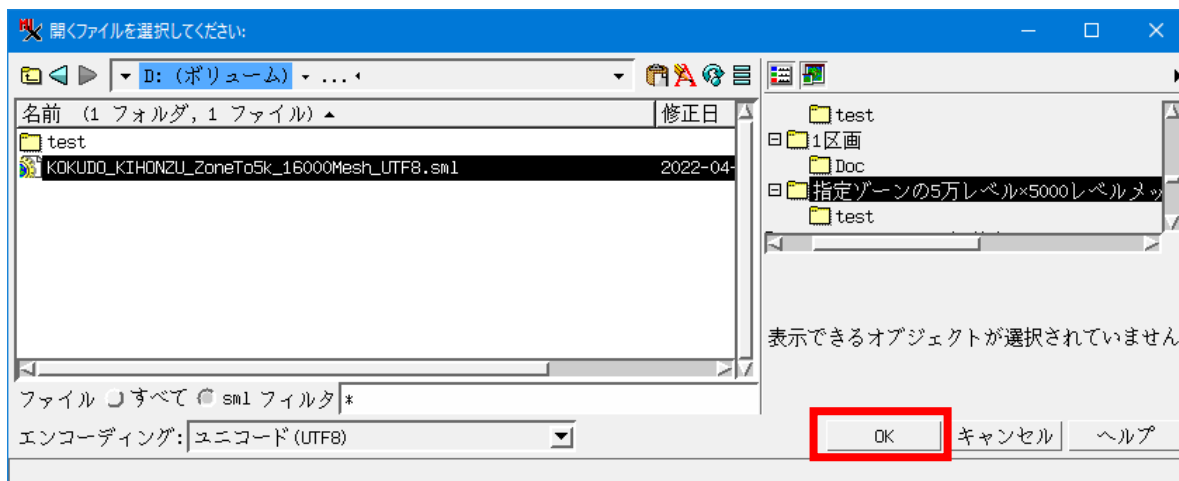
開くファイルを選択してください:

D:(ボリューム) ....

名前 (1 フォルダ, 1 ファイル) ▲ | 修正日

test
KOKUDO_KIHONZU_ZoneTo5k_16000Mesh_UTF8.sml 2022-04-

test
1区画
Doc
指定ゾーンの5万レベル×5000レベルメッ
test

表示できるオブジェクトが選択されていません

ファイル すべて sml フィルタ *

エンコーディング: ユニコード (UTF8)

OK キャンセル ヘルプ